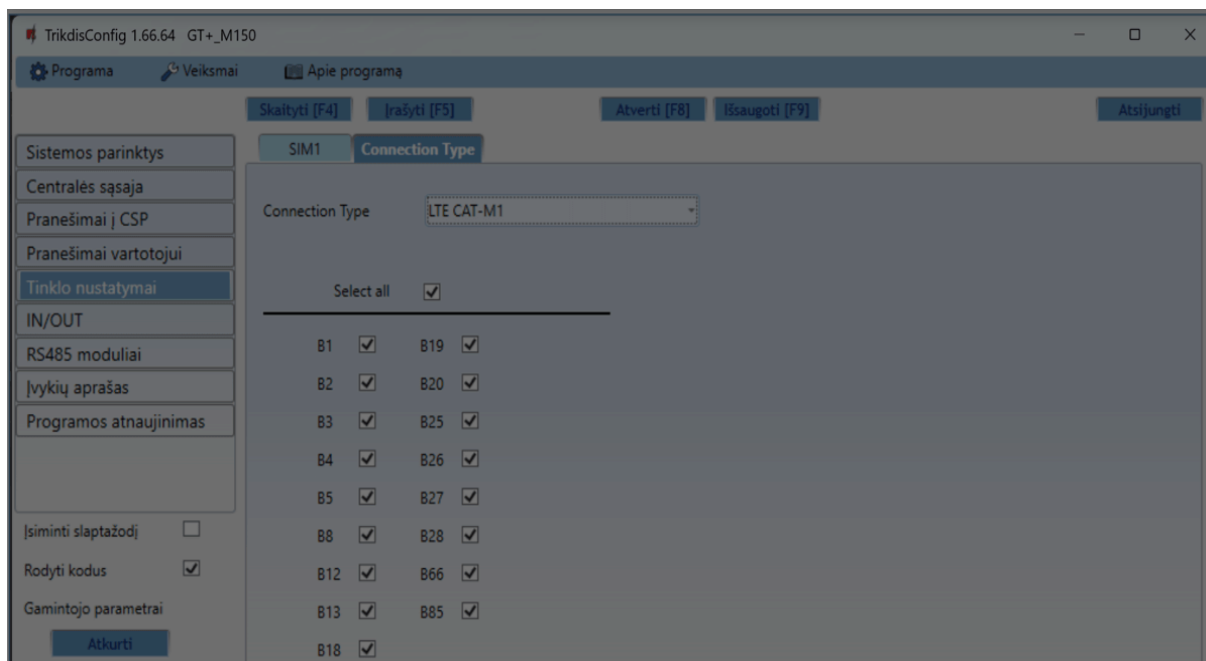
TrikdisConfig 1.66.64 GT+_M150

Programa Veiksmai Apie programą

Skaityti [F4] Įrašyti [F5] Atverti [F8] Išsaugoti [F9] Atsijungti

Sistemos parinktys
Centralės sąsaja
Pranešimai į CSP
Pranešimai vartotojui
Tinklo nustatymai
IN/OUT
RS485 moduliai
Įvykių aprašas
Programos atnaujinimas

Įsiminti slaptažodį
Rodyti kodus
Gamintojo parametrai
Atkurti

SIM1 Connection Type

Connection Type LTE CAT-M1

Select all

B1 B19
B2 B20
B3 B25
B4 B26
B5 B27
B8 B28
B12 B66
B13 B85
B18